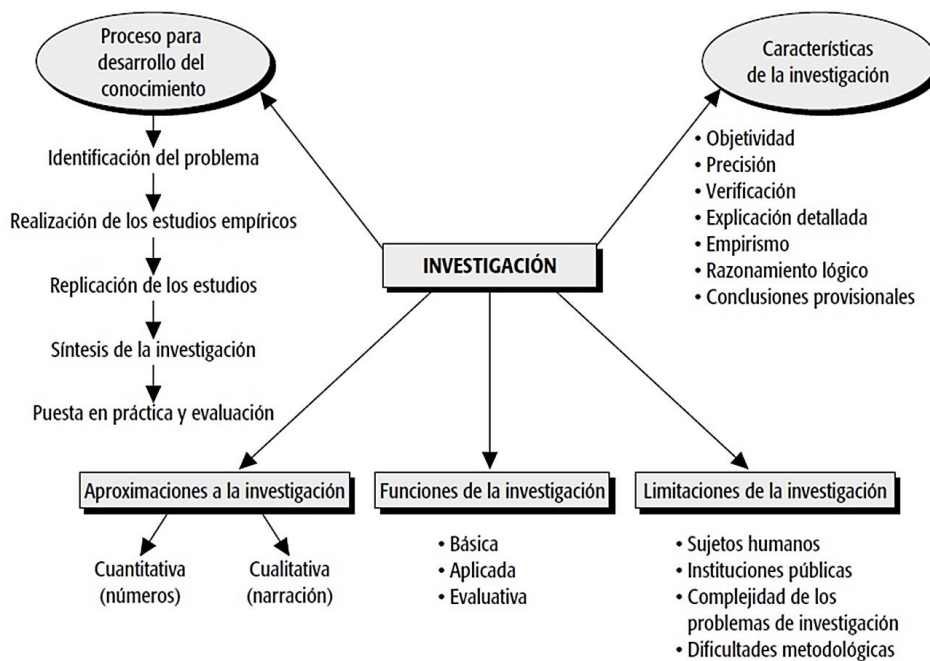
Proceso para desarrollo del conocimiento

Identificación del problema

Realización de los estudios empíricos

Replicación de los estudios

Síntesis de la investigación

Puesta en práctica y evaluación

Características de la investigación

• Objetividad
• Precisión
• Verificación
• Explicación detallada
• Empirismo
• Razonamiento lógico
• Conclusiones provisionales

INVESTIGACIÓN

Aproximaciones a la investigación

Cuantitativa (números)

Cualitativa (narración)

Funciones de la investigación

• Básica
• Aplicada
• Evaluativa

Limitaciones de la investigación

• Sujetos humanos
• Instituciones públicas
• Complejidad de los problemas de investigación
• Dificultades metodológicas